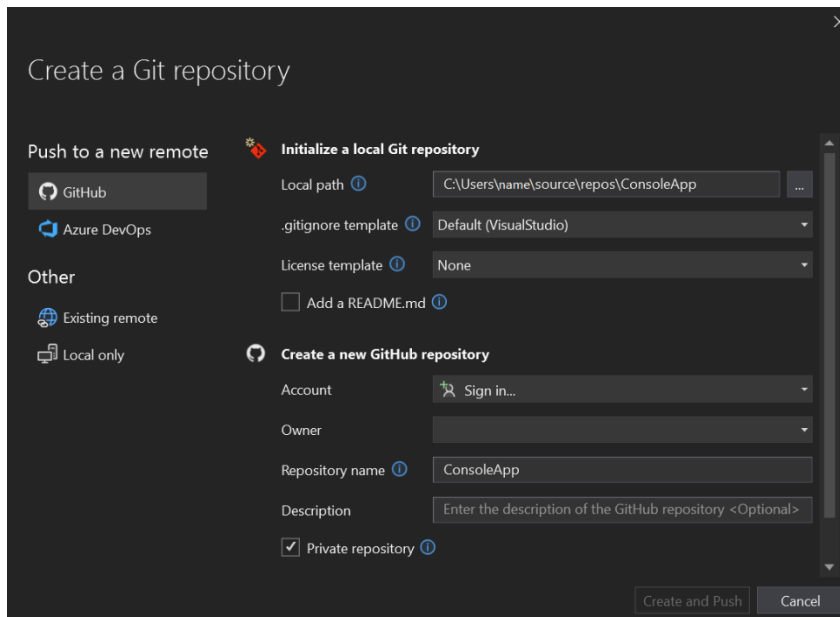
Create a Git repository

Push to a new remote

GitHub

Azure DevOps

Other

Existing remote

Local only

Initialize a local Git repository

Local path

C:\Users\name\source\repos\ConsoleApp

...

.gitignore template

Default (VisualStudio)

License template

None

Add a README.md

Create a new GitHub repository

Account

Sign in...

Owner

Repository name

ConsoleApp

Description

Enter the description of the GitHub repository <Optional>

Private repository

Create and Push

Cancel